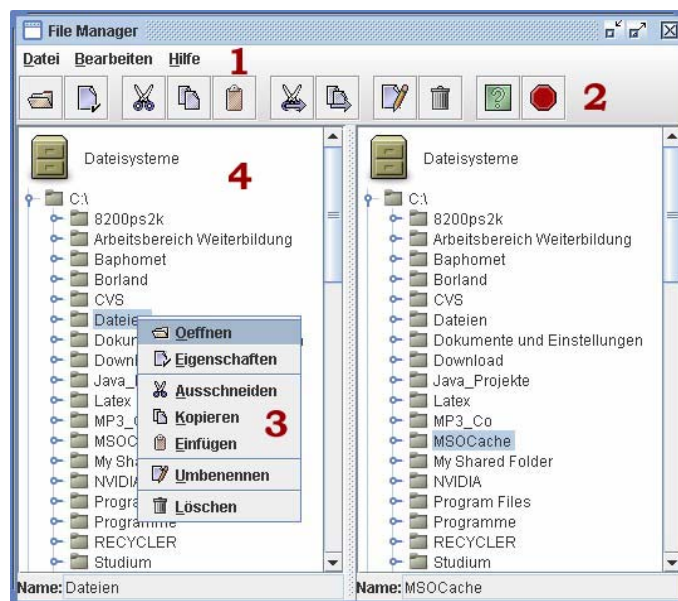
File Manager

Datei Bearbeiten Hilfe 1

2

Dateisysteme 4

C:\
8200ps2k
Arbeitsbereich Weiterbildung
Baphomet
Borland
CVS
Dateien
Dokum
Downl
Java_
Latex
MP3_C
MSOC
My Shar
NVIDIA
Progra
Programme
RECYCLER
Studium

Oeffnen
Eigenschaften
Ausschneiden
Kopieren 3
Einfügen
Umbenennen
Löschen

Name: Dateien

Dateisysteme

C:\
8200ps2k
Arbeitsbereich Weiterbildung
Baphomet
Borland
CVS
Dateien
Dokumente und Einstellungen
Download
Java_Projekte
Latex
MP3_Co
MSOCache
My Shared Folder
NVIDIA
Program Files
Programme
RECYCLER
Studium

Name: MSOCache